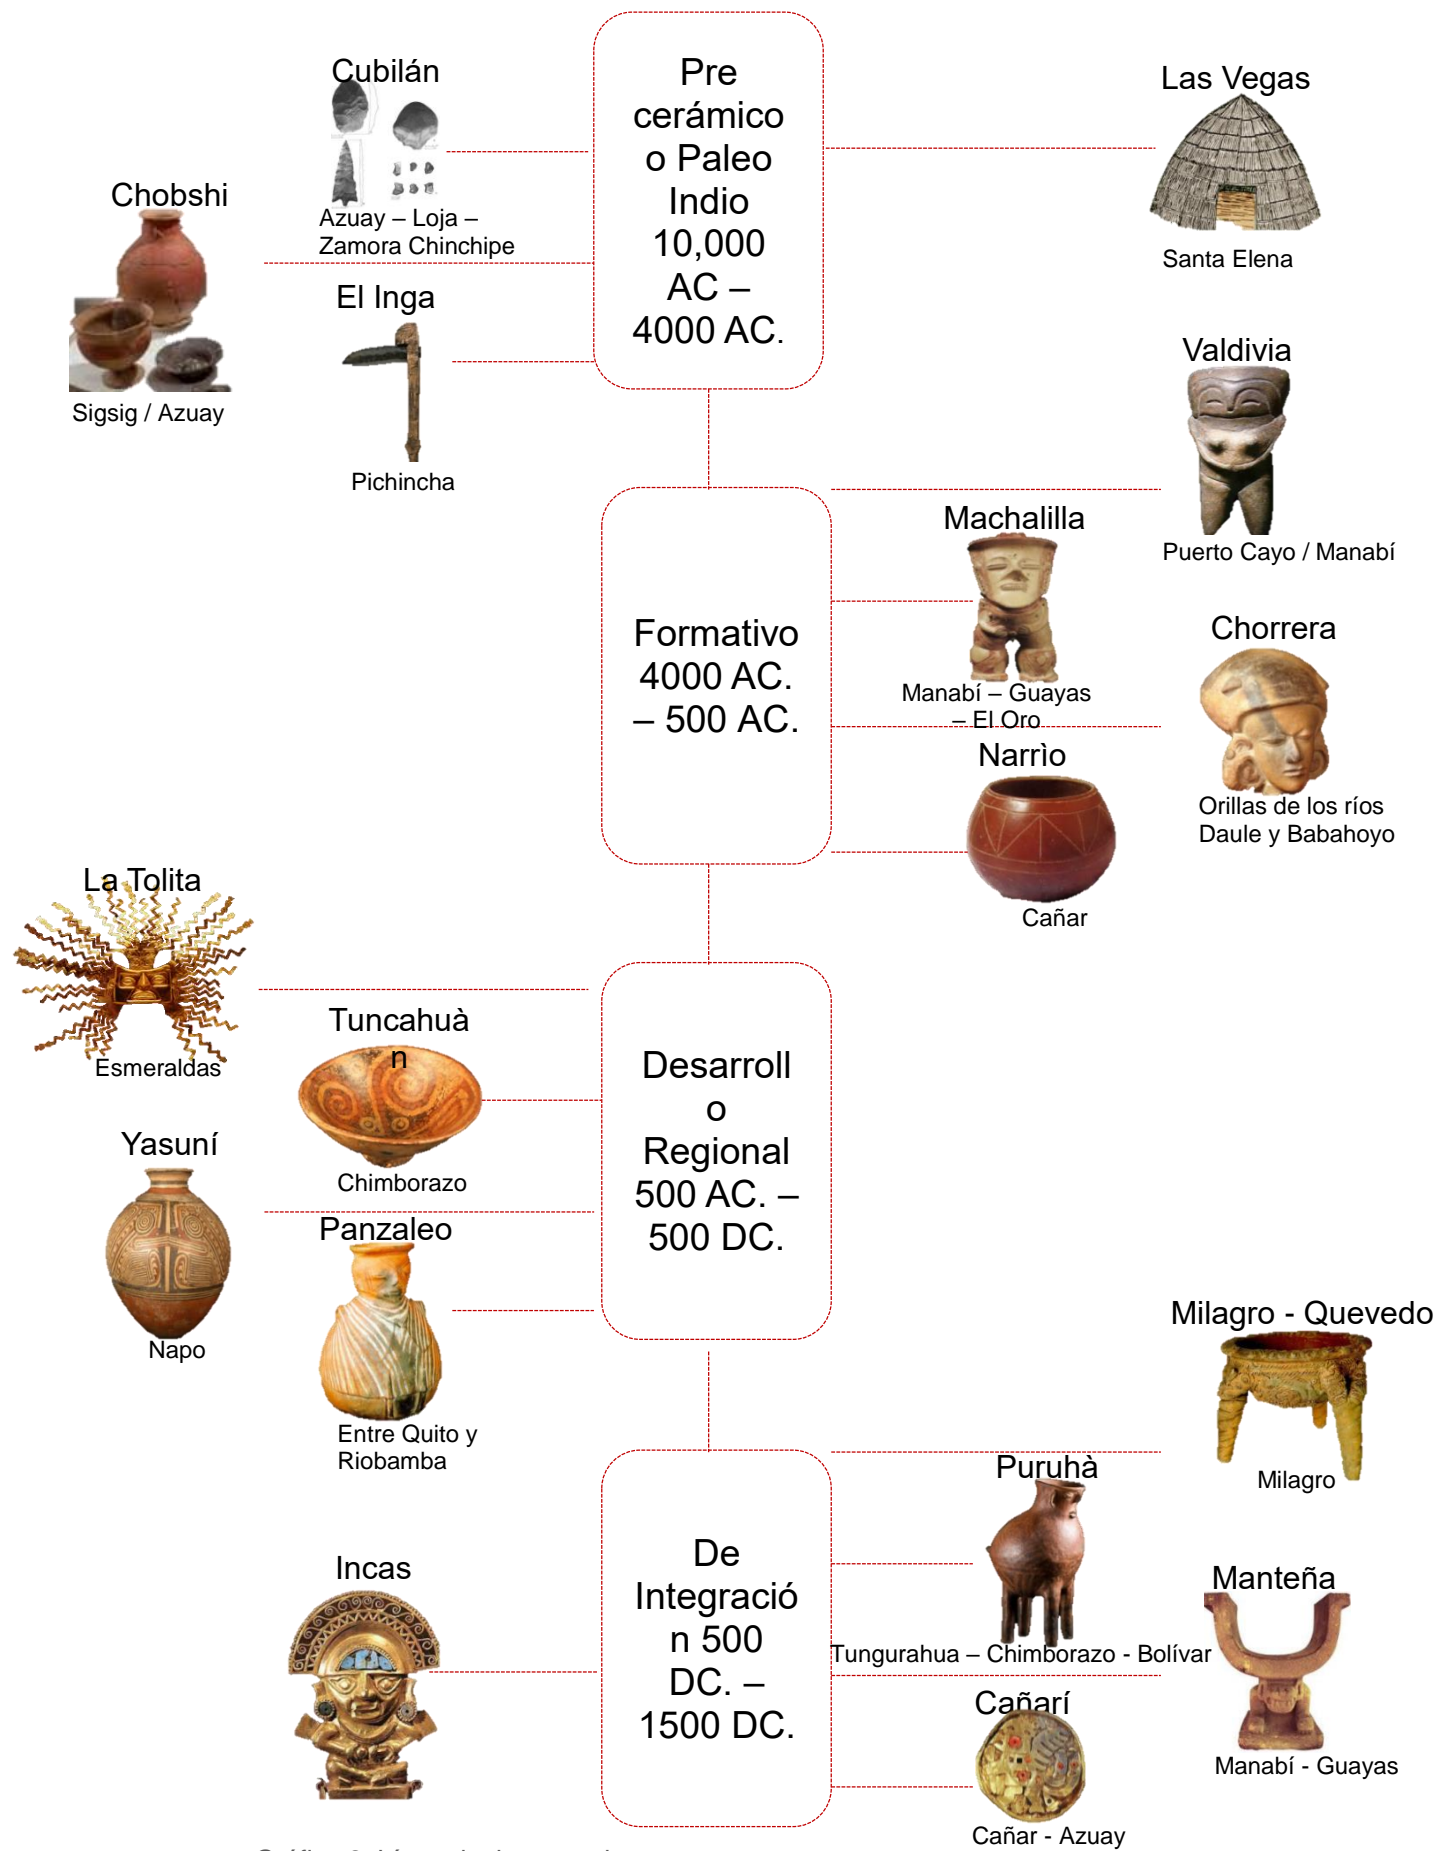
Pre cerámico o Paleo Indio 10,000 AC – 4000 AC.

Cubilán
Azuay – Loja – Zamora Chinchipe

Chobshi
Sigsig / Azuay

El Inga
Pichincha

Las Vegas
Santa Elena

Formativo 4000 AC. – 500 AC.

Valdivia
Puerto Cayo / Manabí

Machalilla
Manabí – Guayas – El Oro

Chorrera
Orillas de los ríos Daule y Babahoyo

Narrìo
Cañar

Desarrollo Regional 500 AC. – 500 DC.

La Tolita
Esmeraldas

Tuncahuàn
Chimborazo

Yasuní
Napo

Panzaleo
Entre Quito y Riobamba

De Integración 500 DC. – 1500 DC.

Milagro - Quevedo
Milagro

Puruhà
Tungurahua – Chimborazo - Bolívar

Manteña
Manabí - Guayas

Incas

Cañarí
Cañar - Azuay

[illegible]